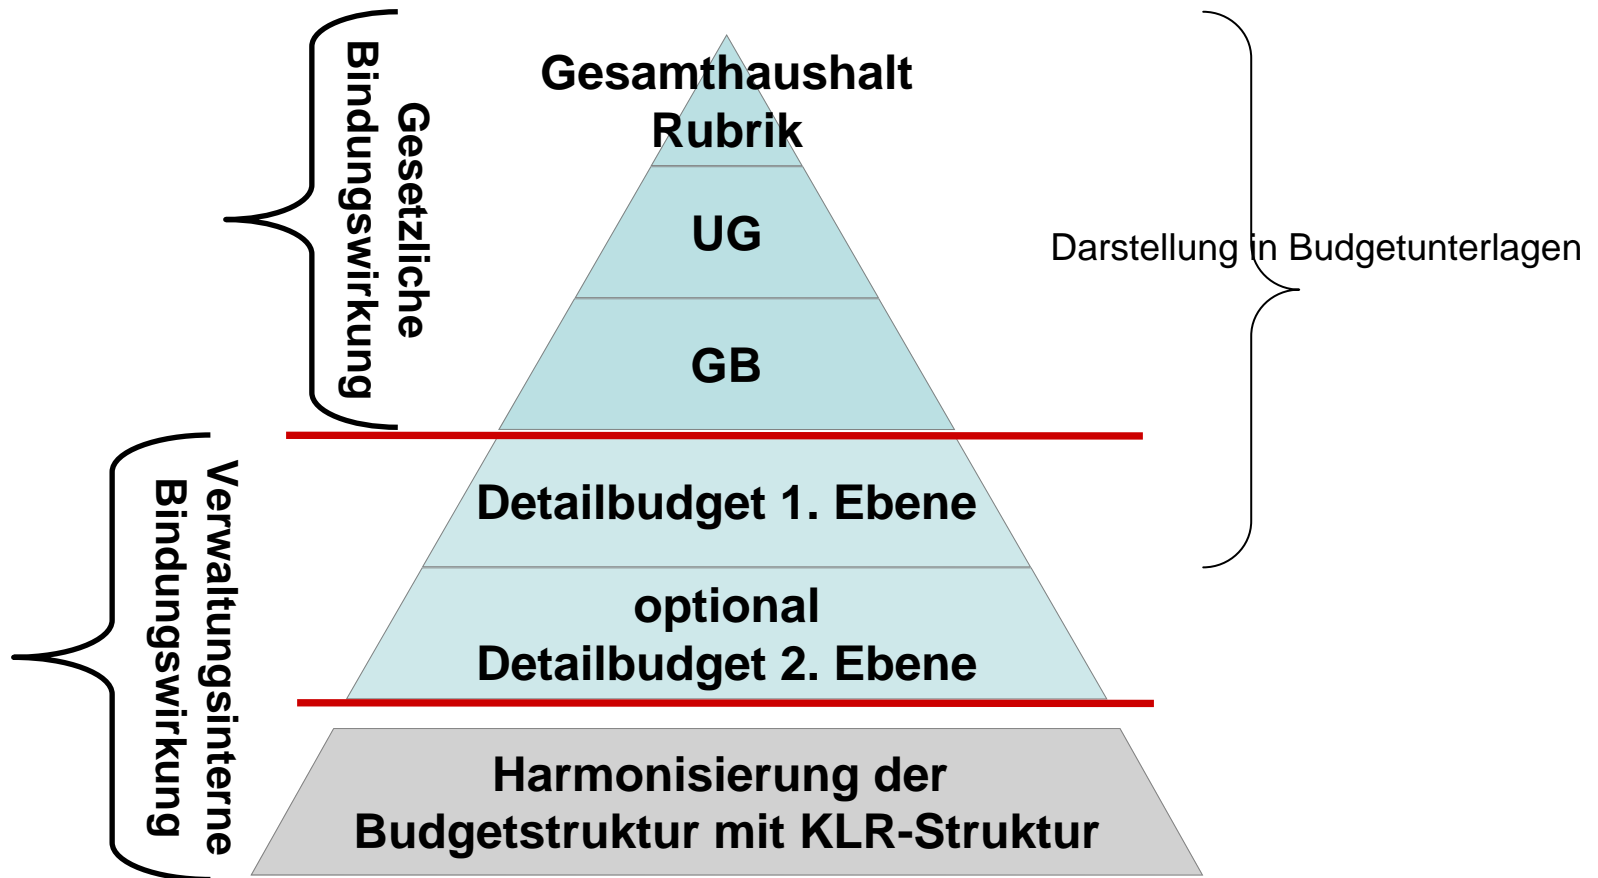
Gesetzliche Bindungswirkung

Verwaltungsinterne Bindungswirkung

Gesamthaushalt
Rubrik

UG

GB

Detailbudget 1. Ebene

optional
Detailbudget 2. Ebene

Harmonisierung der Budgetstruktur mit KLR-Struktur

Darstellung in Budgetunterlagen